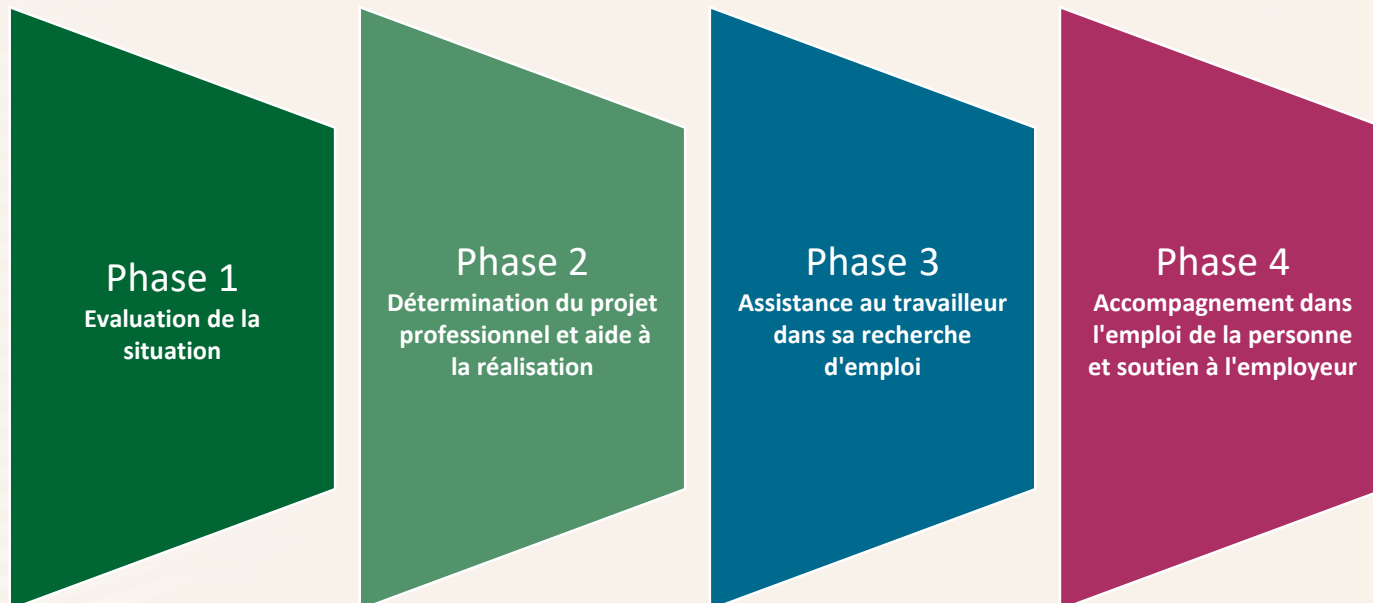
Phase 1
Evaluation de la situation

Phase 2
Détermination du projet professionnel et aide à la réalisation

Phase 3
Assistance au travailleur dans sa recherche d'emploi

Phase 4
Accompagnement dans l'emploi de la personne et soutien à l'employeur